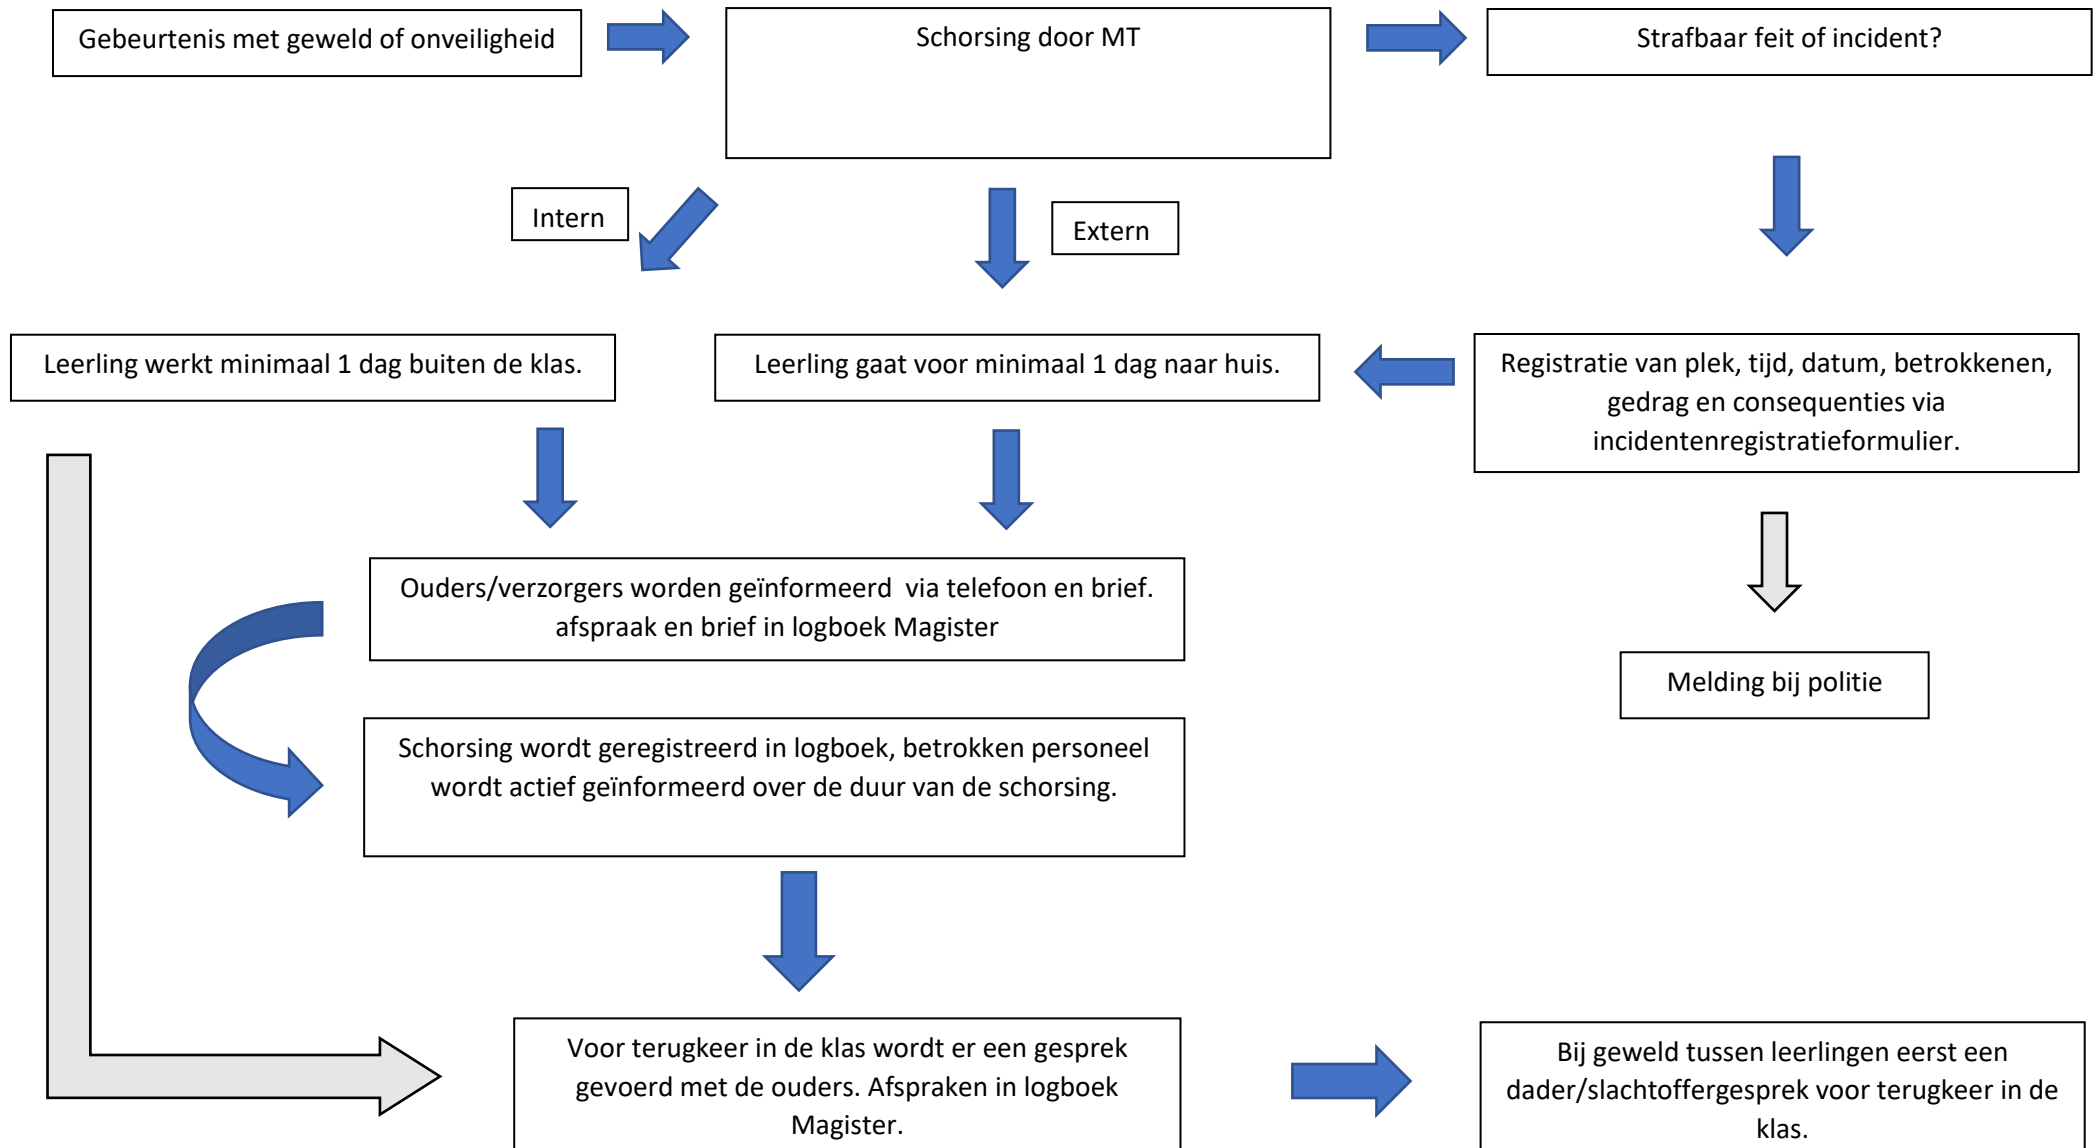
Gebeurtenis met geweld of onveiligheid

Schorsing door MT

Strafbaar feit of incident?

Intern

Extern

Leerling werkt minimaal 1 dag buiten de klas.

Leerling gaat voor minimaal 1 dag naar huis.

Registratie van plek, tijd, datum, betrokkenen, gedrag en consequenties via incidentenregistratieformulier.

Ouders/verzorgers worden geïnformeerd via telefoon en brief. afspraak en brief in logboek Magister

Melding bij politie

Schorsing wordt geregistreerd in logboek, betrokken personeel wordt actief geïnformeerd over de duur van de schorsing.

Voor terugkeer in de klas wordt er een gesprek gevoerd met de ouders. Afspraken in logboek Magister.

Bij geweld tussen leerlingen eerst een dader/slachtoffergesprek voor terugkeer in de klas.